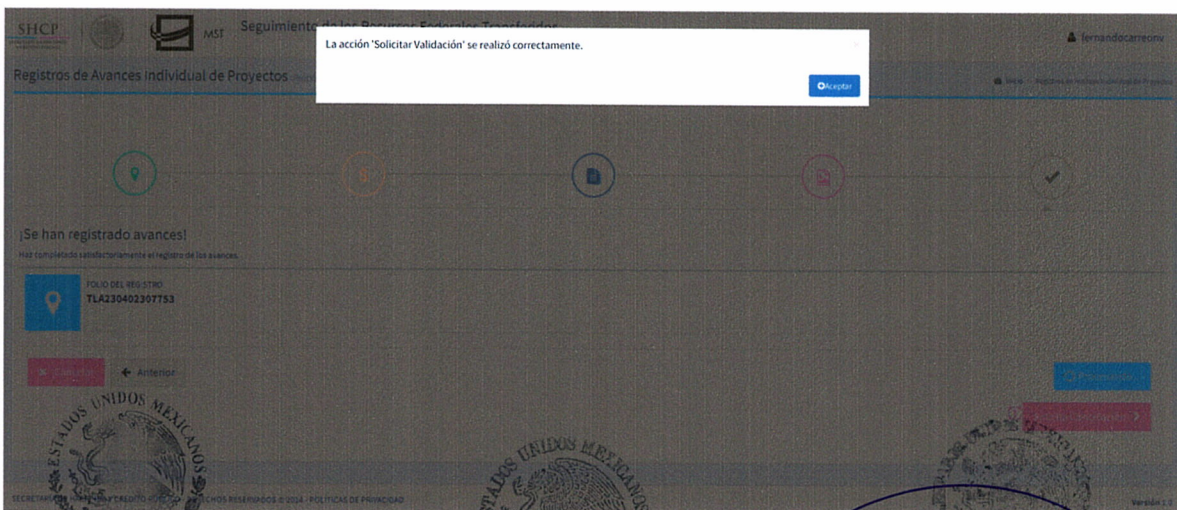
SHCP MST Seguimiento de los Recursos Federales Transferidos

fernandocarreonv

Registros de Avances Individual de Proyectos

Inicio Registros de Avances Individual de Proyectos

La acción 'Solicitar Validación' se realizó correctamente.

Aceptar

¡Se han registrado avances!

Has completado satisfactoriamente el registro de los avances.

FOLIO DEL REGISTRO
TLA230402307753

Cancelar

Anterior

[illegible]

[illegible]

ESTADOS UNIDOS MEXICANOS

ESTADOS UNIDOS MEXICANOS

SECRETARÍA DE HACIENDA Y CRÉDITO PÚBLICO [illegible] DERECHOS RESERVADOS © 2024 · POLÍTICAS DE PRIVACIDAD

Versión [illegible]